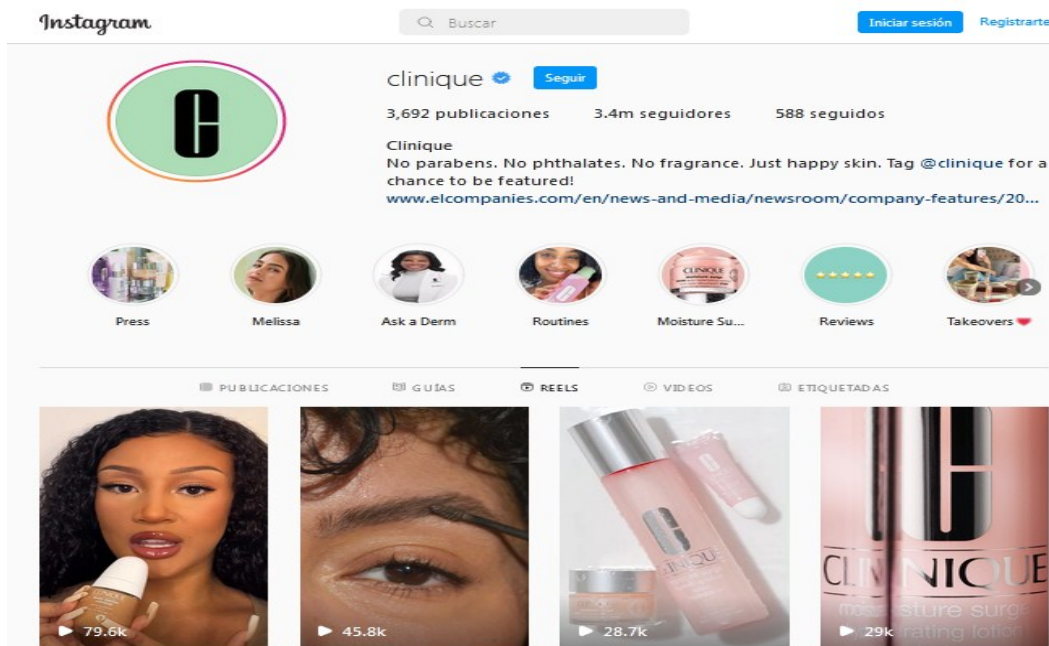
Instagram

Buscar

Iniciar sesión

Regístrate

clinique

Seguir

3,692 publicaciones 3.4m seguidores 588 seguidos

Clinique
No parabens. No phthalates. No fragrance. Just happy skin. Tag @clinique for a chance to be featured!
www.elcompanies.com/en/news-and-media/newsroom/company-features/20...

Press

Melissa

Ask a Derm

Routines

Moisture Su...

Reviews

Takeovers

PUBLICACIONES

GUÍAS

REELS

VIDEOS

ETIQUETADAS

CLINIQUE

79.6k

45.8k

CLINIQUE

28.7k

CLINIQUE
moisture surge
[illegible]rating lotion

29k